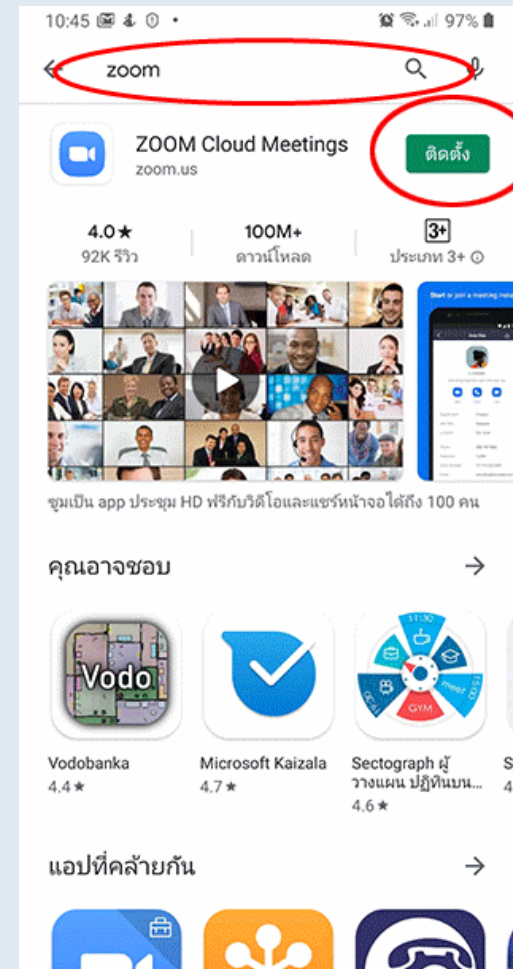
10:45 97%

zoom

ZOOM Cloud Meetings
zoom.us

ติดตั้ง

4.0★
92K รีวิว

100M+
ดาวน์โหลด

3+
ประเภท 3+ ⓘ

Start or join a meeting

ซูมเป็น app ประชุม HD ฟรีกับวิดีโอและแชร์หน้าจอได้ถึง 100 คน

คุณอาจชอบ →

Vodo

Vodobanka
4.4★

Microsoft Kaizala
4.7★

GYM

Sectograph ผู้วางแผน ปฏิทินบน...
4.6★

S
4

แอปที่คล้ายกัน →